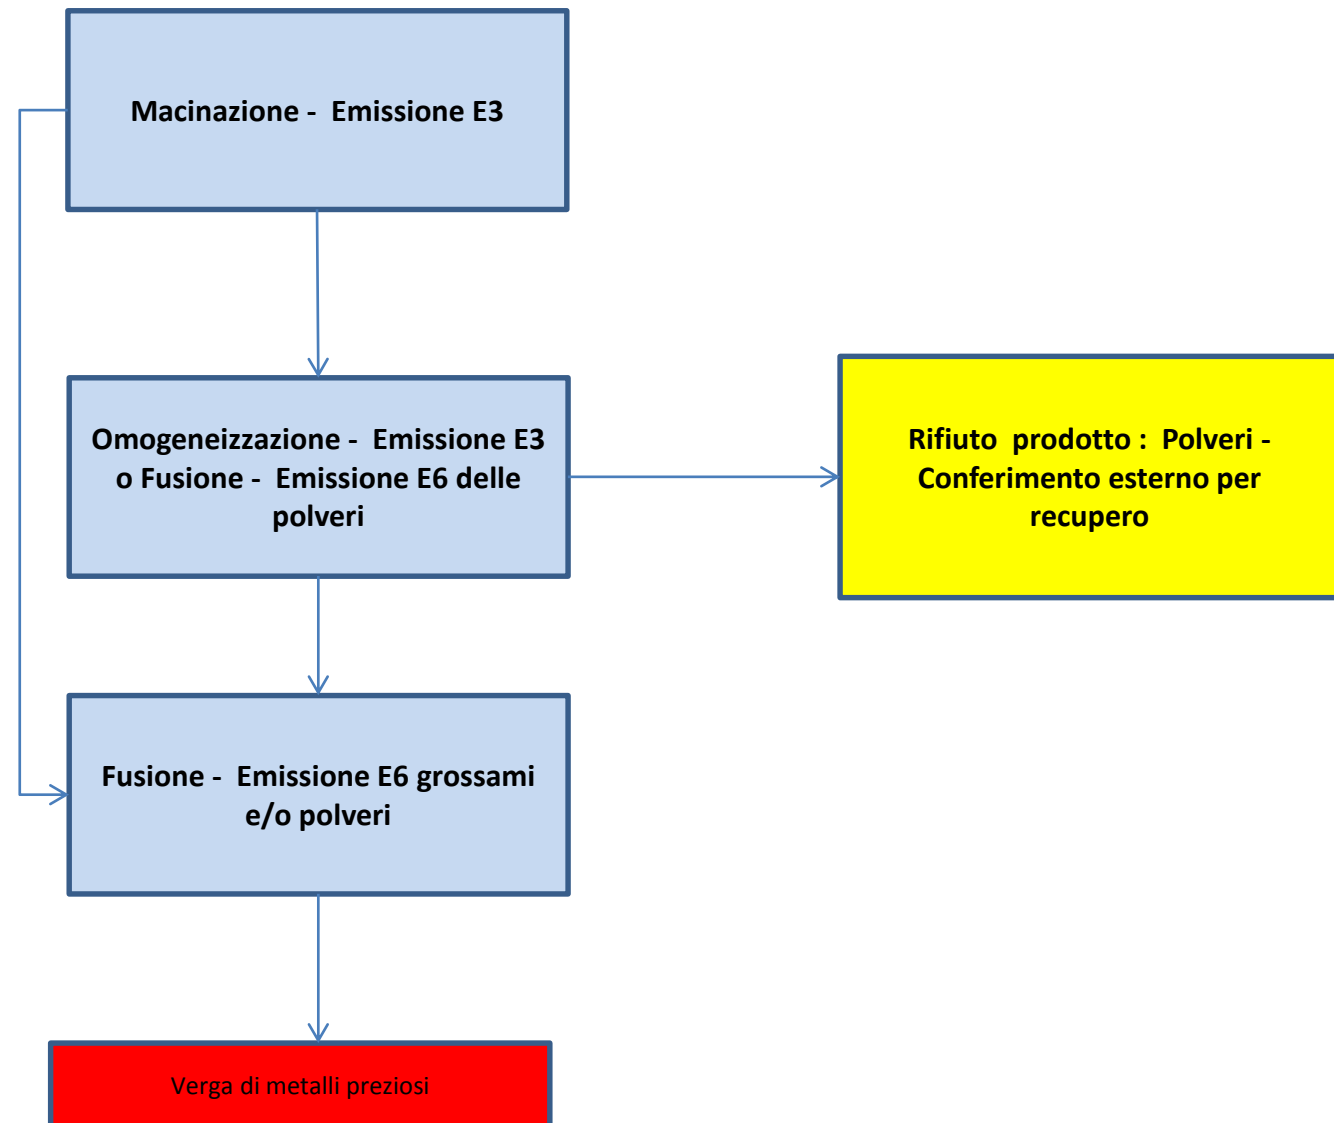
Macinazione - Emissione E3

Omogeneizzazione - Emissione E3 o Fusione - Emissione E6 delle polveri

Rifiuto prodotto : Polveri - Conferimento esterno per recupero

Fusione - Emissione E6 grossami e/o polveri

Verga di metalli preziosi